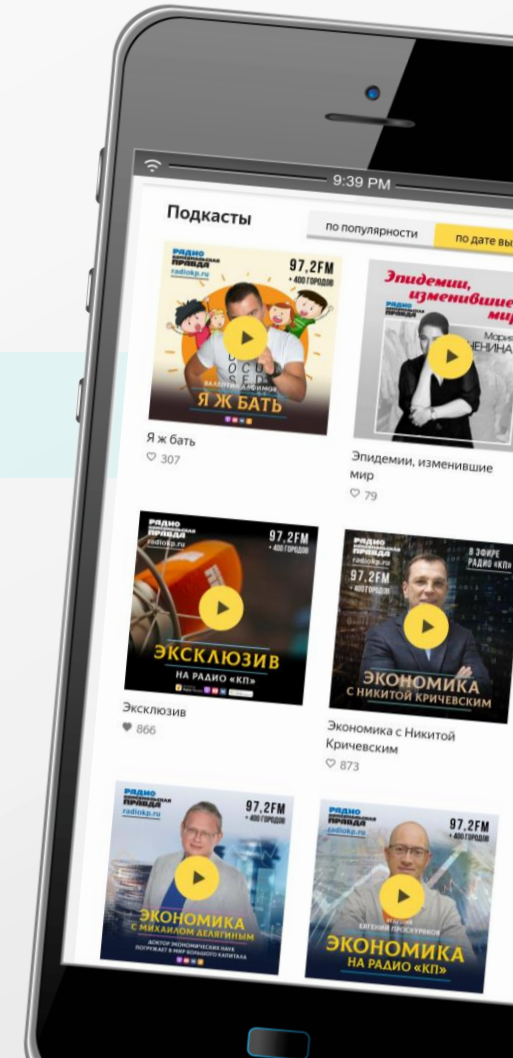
9:39 PM

Подкасты

по популярности

по дате вы

РАДИО КОМСОМОЛЬСКАЯ ПРАВДА radiokp.ru

97,2FM + 400 ГОРОДОВ

Я Ж БАТЬ

Я ж бать

♡ 307

Эпидемии, изменившие мир

Эпидемии, изменившие мир

♡ 79

РАДИО КОМСОМОЛЬСКАЯ ПРАВДА radiokp.ru

97,2FM + 400 ГОРОДОВ

ЭКСКЛЮЗИВ НА РАДИО «КП»

Эксклюзив

♥ 866

В ЭФИРЕ РАДИО «КП»

97,2FM + 400 ГОРОДОВ

ЭКОНОМИКА С НИКИТОЙ КРИЧЕВСКИМ

Экономика с Никитой Кричевским

♡ 873

РАДИО КОМСОМОЛЬСКАЯ ПРАВДА radiokp.ru

97,2FM + 400 ГОРОДОВ

ЭКОНОМИКА С МИХАИЛОМ ДЕЛЯГИНЫМ

РАДИО КОМСОМОЛЬСКАЯ ПРАВДА radiokp.ru

97,2FM + 400 ГОРОДОВ

ЭКОНОМИКА НА РАДИО «КП»